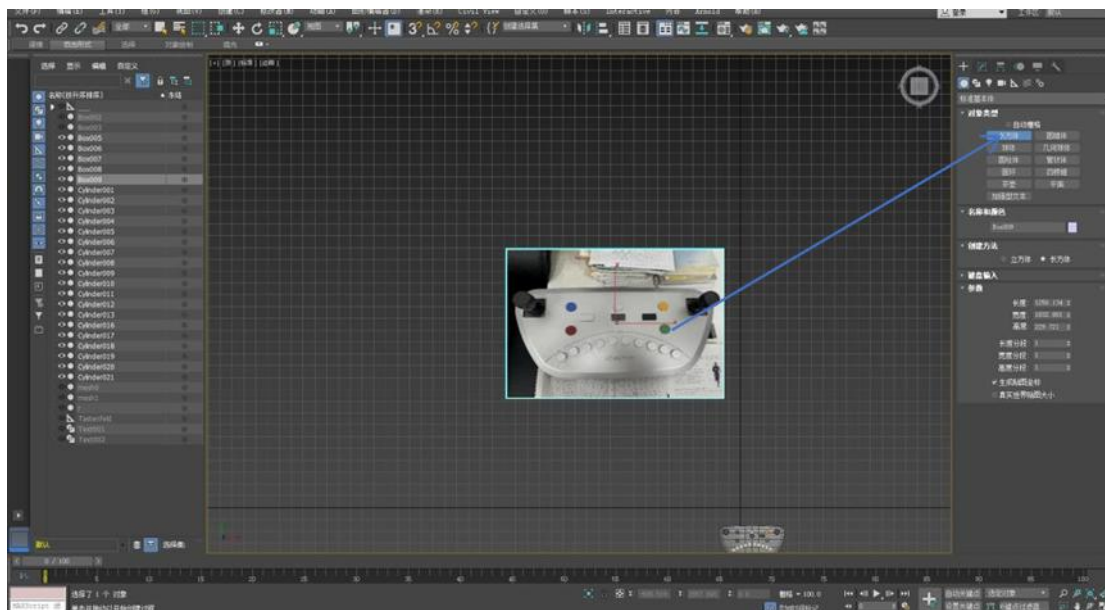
选择 显示 编辑 自定义

名称(按升序排序)

Box005
Box006
Box007
Box008
Box009
Cylinder001
Cylinder002
Cylinder003
Cylinder004
Cylinder005
Cylinder006
Cylinder007
Cylinder008
Cylinder009
Cylinder010
Cylinder011
Cylinder012
Cylinder013
Cylinder016
Cylinder017
Cylinder018
Cylinder019
Cylinder020
Cylinder021

[+] [顶] [标准] [边面]

对象类型
自动栅格
长方体 圆锥体
球体 几何球体
圆柱体 管状体
圆环 四棱锥
茶壶 平面
加强型文本

名称和颜色
Box009

创建方法
立方体 长方体

键盘输入

参数
长度:
宽度:
高度:
长度分段: 1
宽度分段: 1
高度分段: 1
生成贴图坐标
真实世界贴图大小

0 / 100

选择了 1 个 对象

Interactive

默认